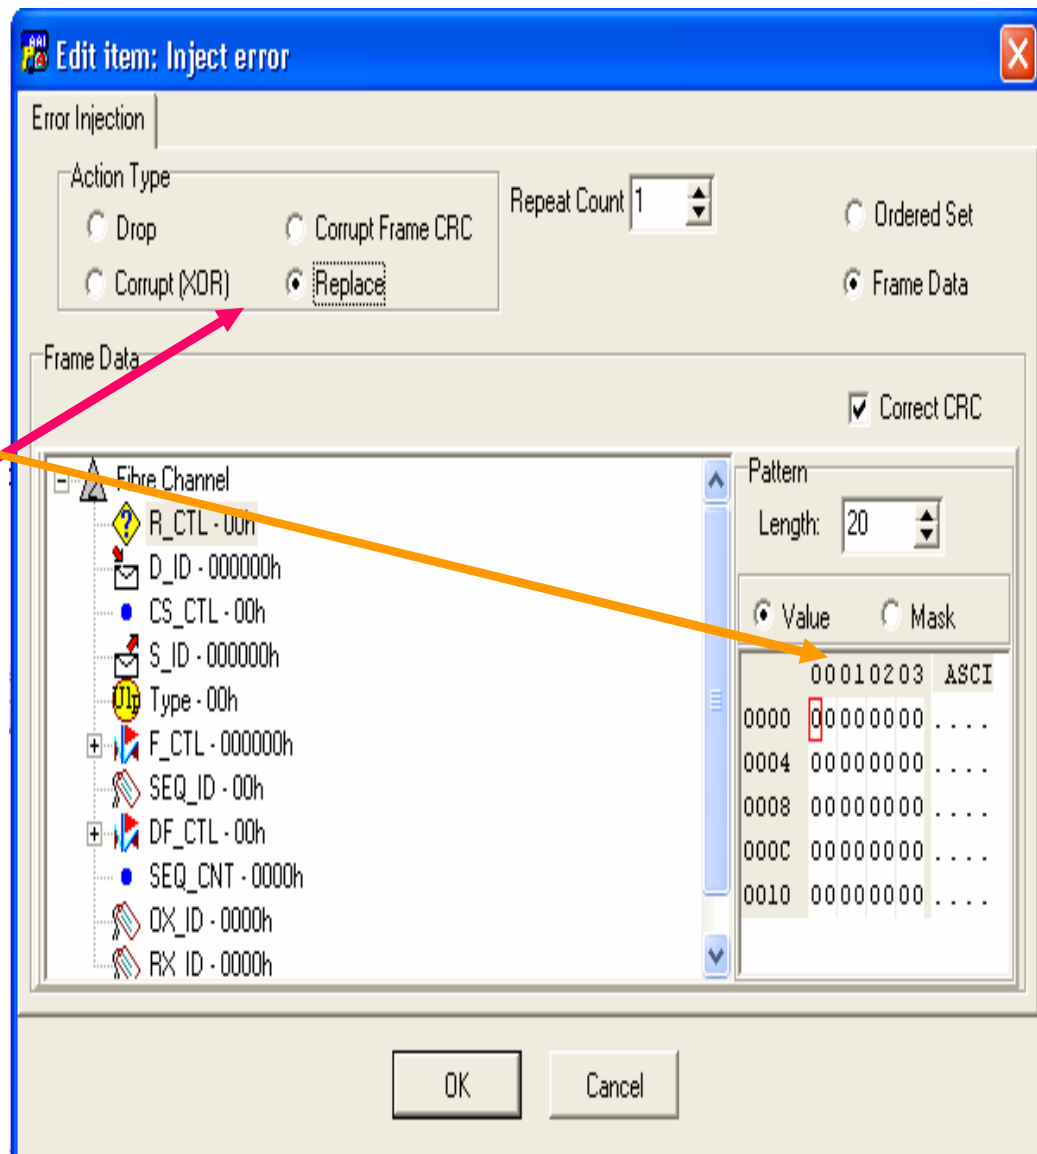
Edit item: Inject error

Error Injection

Action Type
Drop
Corrupt Frame CRC
Corrupt (XOR)
Replace

Repeat Count 1

Ordered Set
Frame Data

Frame Data
Correct CRC

Fibre Channel
R_CTL - 00h
D_ID - 000000h
CS_CTL - 00h
S_ID - 000000h
Type - 00h
F_CTL - 000000h
SEQ_ID - 00h
DF_CTL - 00h
SEQ_CNT - 0000h
OX_ID - 0000h
RX_ID - 0000h

Pattern
Length: 20
Value
Mask

| | 00 01 02 03 | ASCI |
|---|---|---|
| 0000 | 00 00 00 00 | .... |
| 0004 | 00 00 00 00 | .... |
| 0008 | 00 00 00 00 | .... |
| 000C | 00 00 00 00 | .... |
| 0010 | 00 00 00 00 | .... |

OK
Cancel